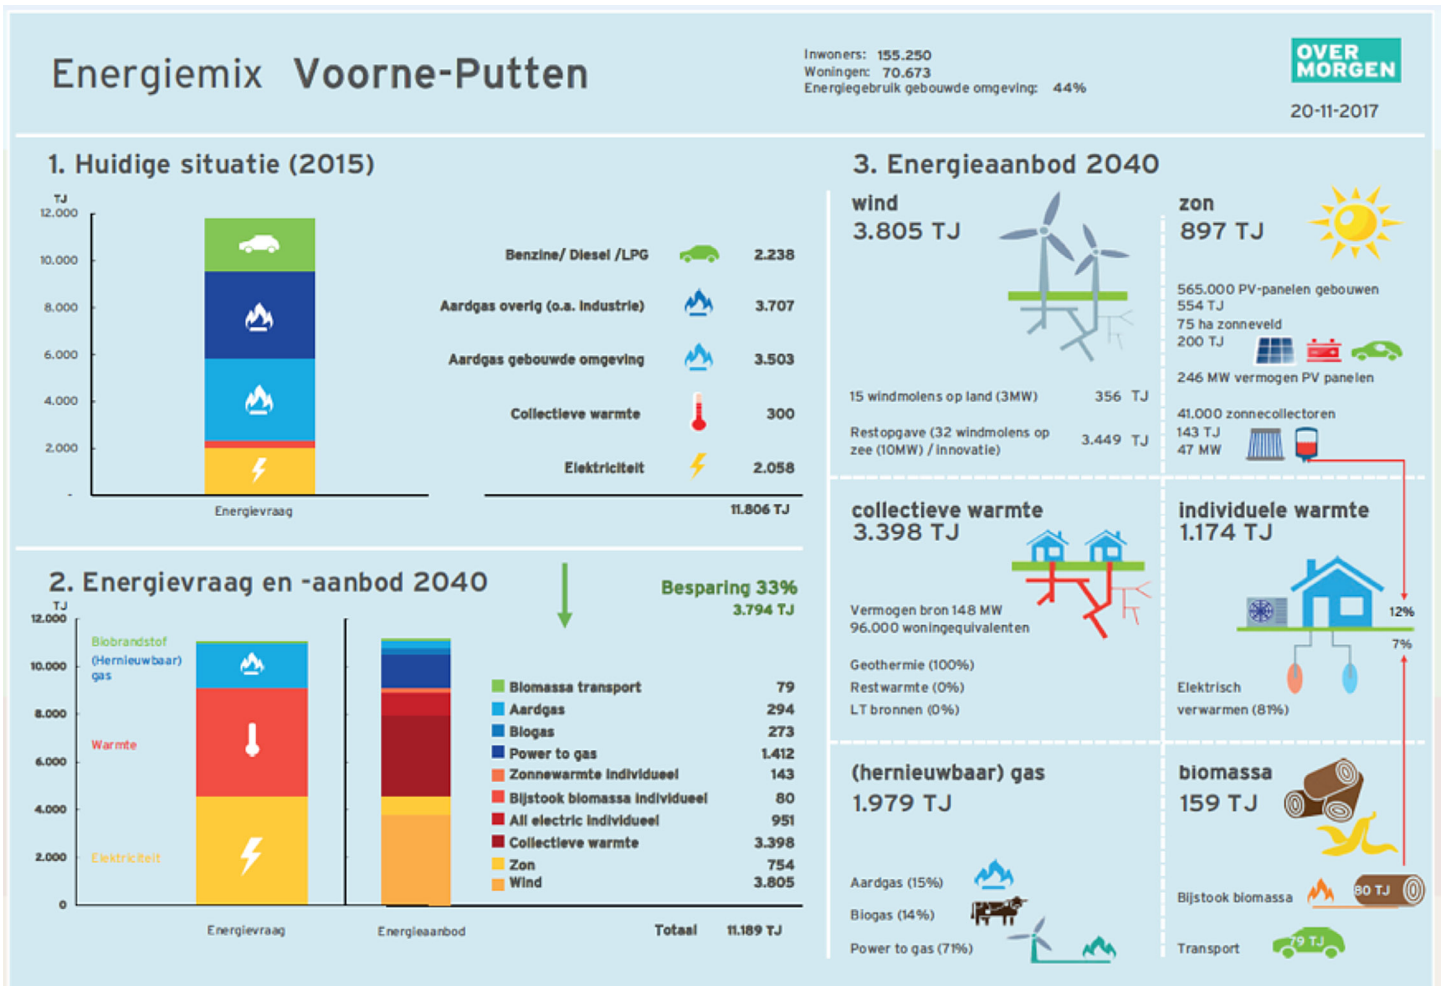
Energiemix Voorne-Putten

Inwoners: 155.250
Woningen: 70.673
Energiegebruik gebouwde omgeving: 44%

OVER MORGEN

20-11-2017

1. Huidige situatie (2015)

TJ
12.000
10.000
8.000
6.000
4.000
2.000
-

Energievraag

| | |
|---|---|
| Benzine/ Diesel /LPG | 2.238 |
| Aardgas overig (o.a. industrie) | 3.707 |
| Aardgas gebouwde omgeving | 3.503 |
| Collectieve warmte | 300 |
| Elektriciteit | 2.058 |
| | 11.806 TJ |

2. Energievraag en -aanbod 2040

Besparing 33%
3.794 TJ

TJ
12.000
10.000
8.000
6.000
4.000
2.000
0

Biobrandstof
(Hernieuwbaar) gas
Warmte
Elektriciteit

Energievraag
Energieaanbod

| | |
|---|---|
| Biomassa transport | 79 |
| Aardgas | 294 |
| Biogas | 273 |
| Power to gas | 1.412 |
| Zonnewarmte individueel | 143 |
| Bijstook biomassa individueel | 80 |
| All electric individueel | 951 |
| Collectieve warmte | 3.398 |
| Zon | 754 |
| Wind | 3.805 |
| Totaal | 11.189 TJ |

3. Energieaanbod 2040

wind
3.805 TJ

15 windmolens op land (3MW) 356 TJ
Restopgave (32 windmolens op zee (10MW) / innovatie) 3.449 TJ

zon
897 TJ

565.000 PV-panelen gebouwen
554 TJ
75 ha zonneveld
200 TJ
246 MW vermogen PV panelen
41.000 zonnecollectoren
143 TJ
47 MW

collectieve warmte
3.398 TJ

Vermogen bron 148 MW
96.000 woningequivalenten

Geothermie (100%)
Restwarmte (0%)
LT bronnen (0%)

individuele warmte
1.174 TJ

12%
7%
Elektrisch verwarmen (81%)

(hernieuwbaar) gas
1.979 TJ

Aardgas (15%)
Biogas (14%)
Power to gas (71%)

biomassa
159 TJ

Bijstook biomassa 80 TJ
Transport 79 TJ